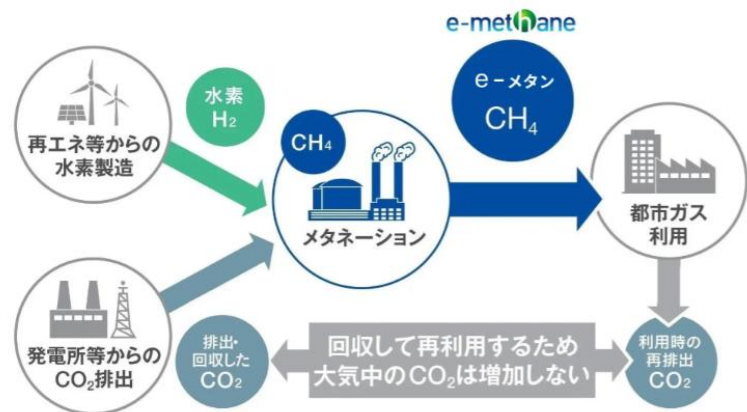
e-methane

再エネ等からの水素製造

水素 $H_2$

$CH_4$

e－メタン $CH_4$

メタネーション

都市ガス利用

発電所等からの$CO_2$排出

排出・回収した$CO_2$

回収して再利用するため大気中の$CO_2$は増加しない

利用時の再排出$CO_2$